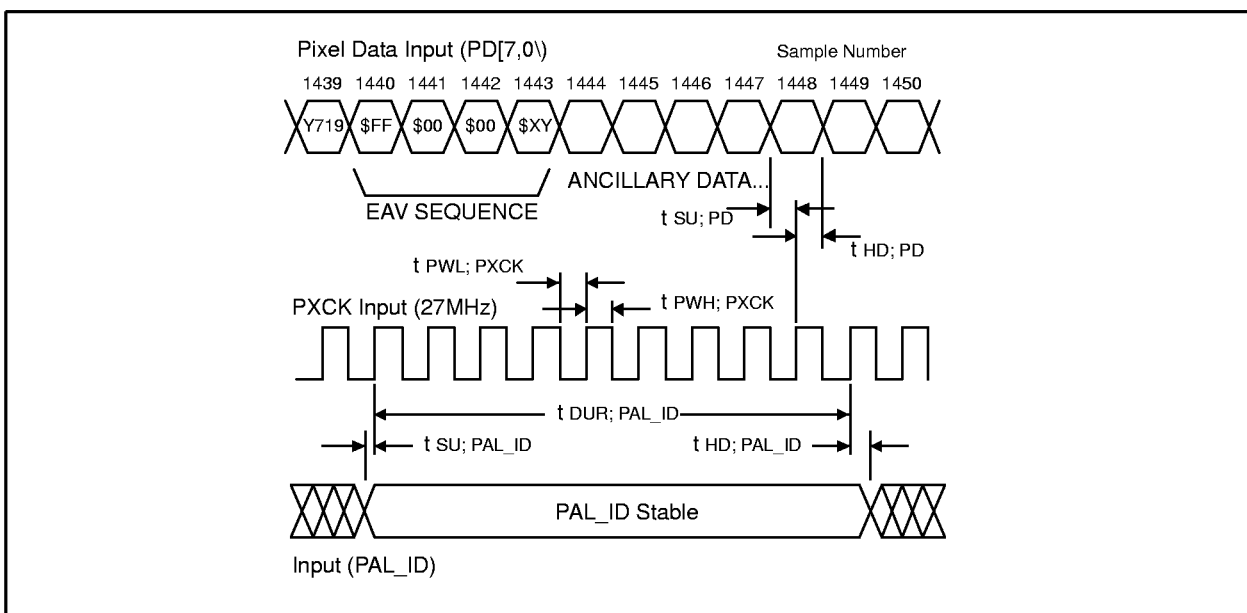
Pixel Data Input (PD[7,0\)

Sample Number

1439 1440 1441 1442 1443 1444 1445 1446 1447 1448 1449 1450

Y719 $FF $00 $00 $XY

ANCILLARY DATA...

EAV SEQUENCE

t SU; PD

t HD; PD

t PWL; PXCK

t PWH; PXCK

PXCK Input (27MHz)

t DUR; PAL_ID

t SU; PAL_ID

t HD; PAL_ID

PAL_ID Stable

Input (PAL_ID)